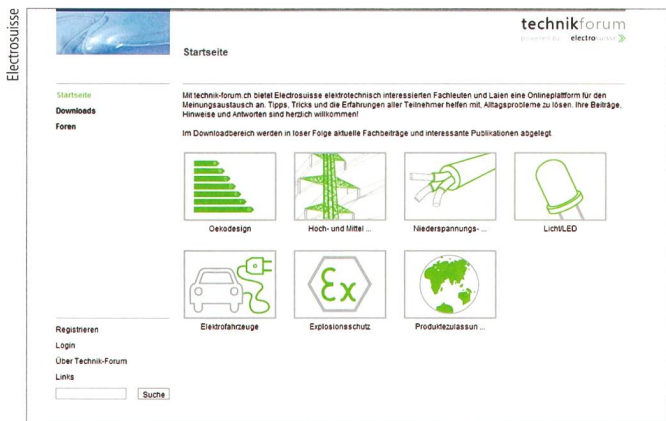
Electrosuisse

technikforum
powered by electrosuisse

Startseite

Startseite
Downloads
Foren

Mit technik-forum.ch bietet Electrosuisse elektrotechnisch interessierten Fachleuten und Laien eine Onlineplattform für den Meinungsaustausch an. Tipps, Tricks und die Erfahrungen aller Teilnehmer helfen mit, Alltagsprobleme zu lösen. Ihre Beiträge, Hinweise und Antworten sind herzlich willkommen!

Im Downloadbereich werden in loser Folge aktuelle Fachbeiträge und interessante Publikationen abgelegt.

Oekodesign

Hoch- und Mittel ...

Niederspannungs- ...

Licht/LED

Ex

Elektrofahrzeuge

Explosionsschutz

Produktezulassun ...

Registrieren
Login
Über Technik-Forum
Links

Suche